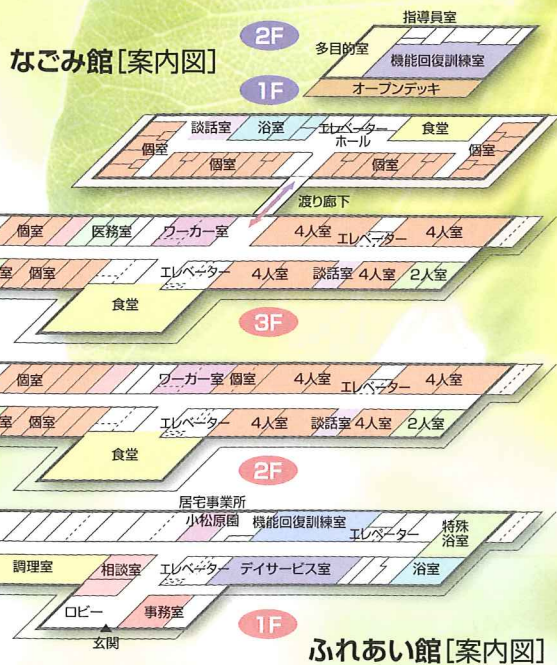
なごみ館［案内図］

2F
指導員室
多目的室
機能回復訓練室

1F
オープンデッキ

談話室
浴室
エレベーターホール
食堂
個室
個室
個室
個室

渡り廊下

個室
医務室
ワーカー室
4人室
エレベーター
4人室
室
個室
エレベーター
4人室
談話室
4人室
2人室
食堂

3F

個室
ワーカー室
個室
4人室
エレベーター
4人室
室
個室
エレベーター
4人室
談話室
4人室
2人室
食堂

2F

居宅事業所
小松原園
機能回復訓練室
エレベーター
特殊浴室
調理室
相談室
エレベーター
デイサービス室
浴室
ロビー
事務室
玄関

1F

ふれあい館［案内図］